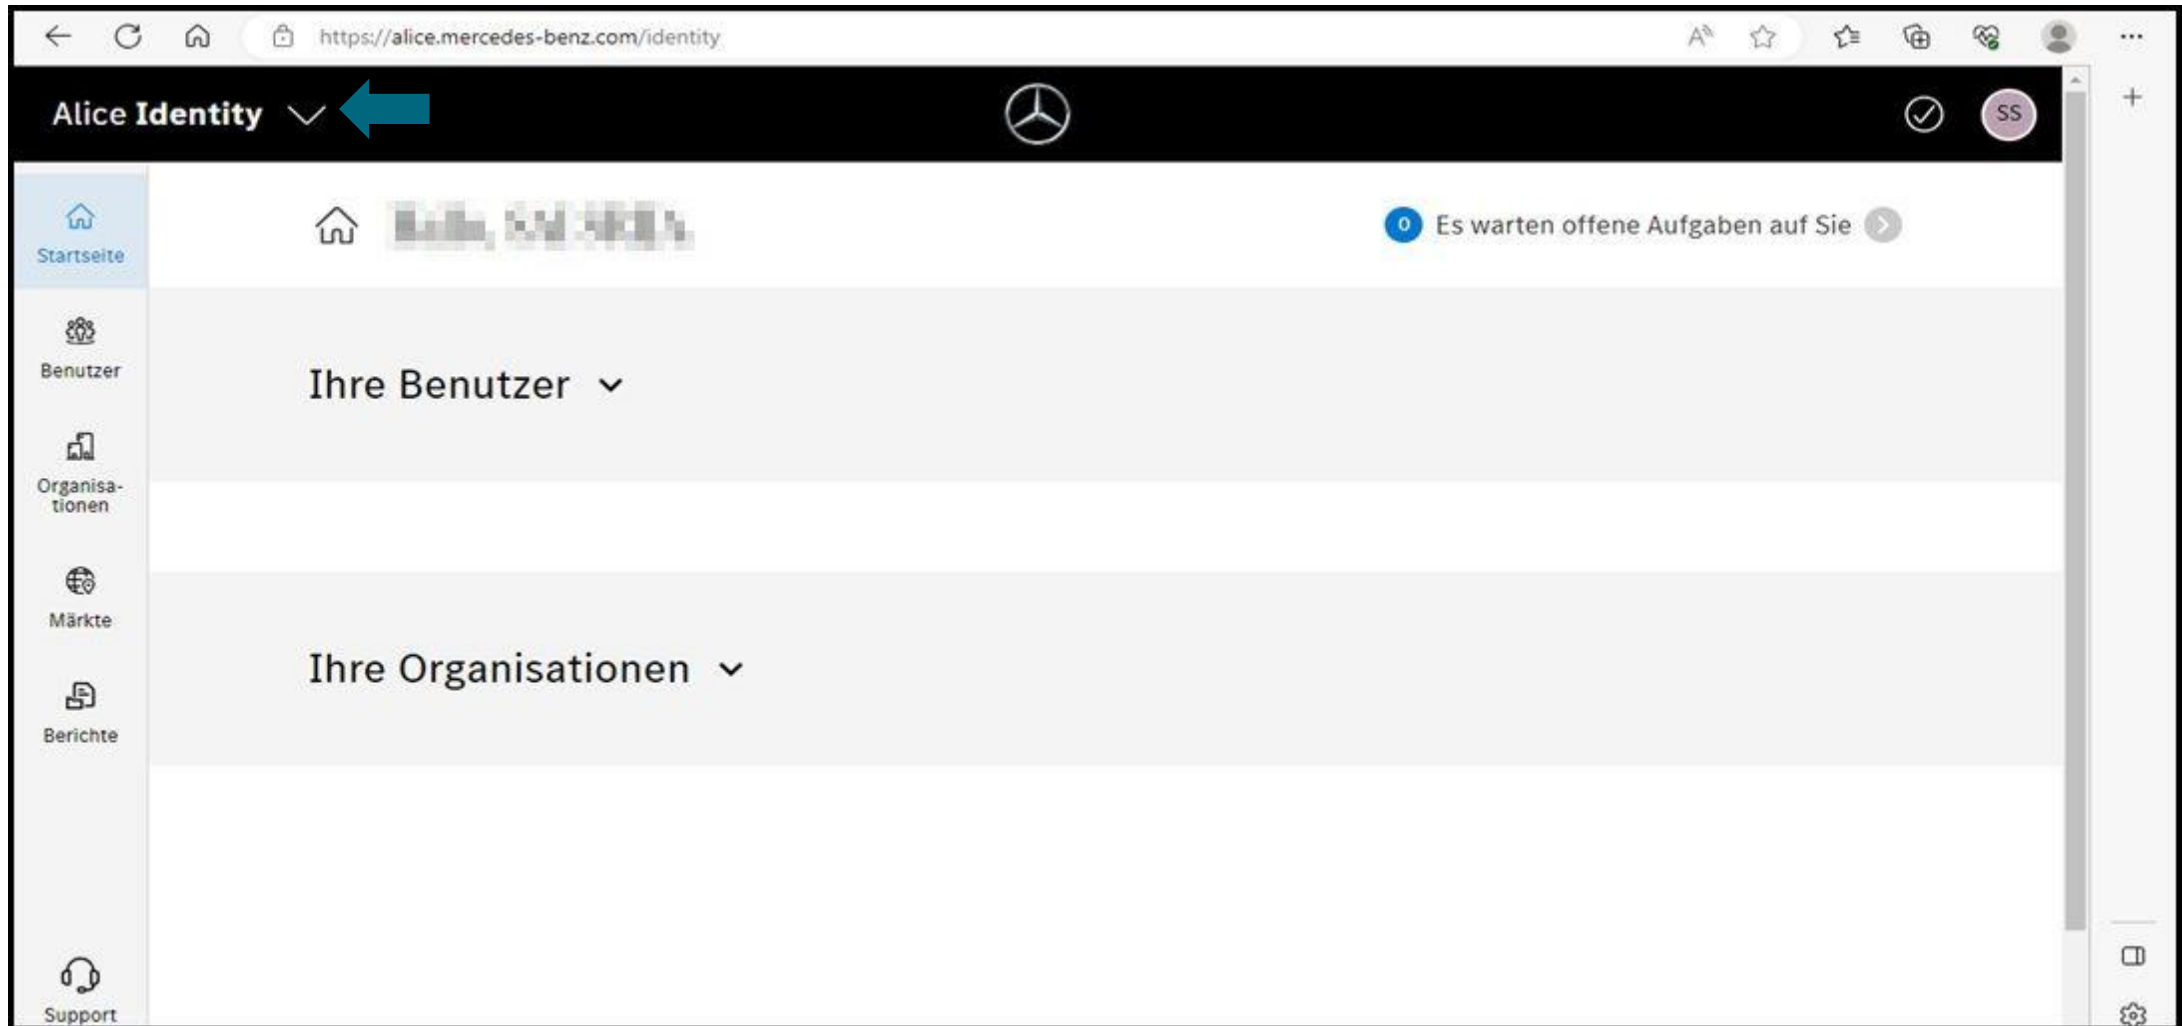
https://alice.mercedes-benz.com/identity

Alice Identity

SS

Startseite

Benutzer

Organisationen

Märkte

Berichte

Support

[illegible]

0 Es warten offene Aufgaben auf Sie

Ihre Benutzer

Ihre Organisationen